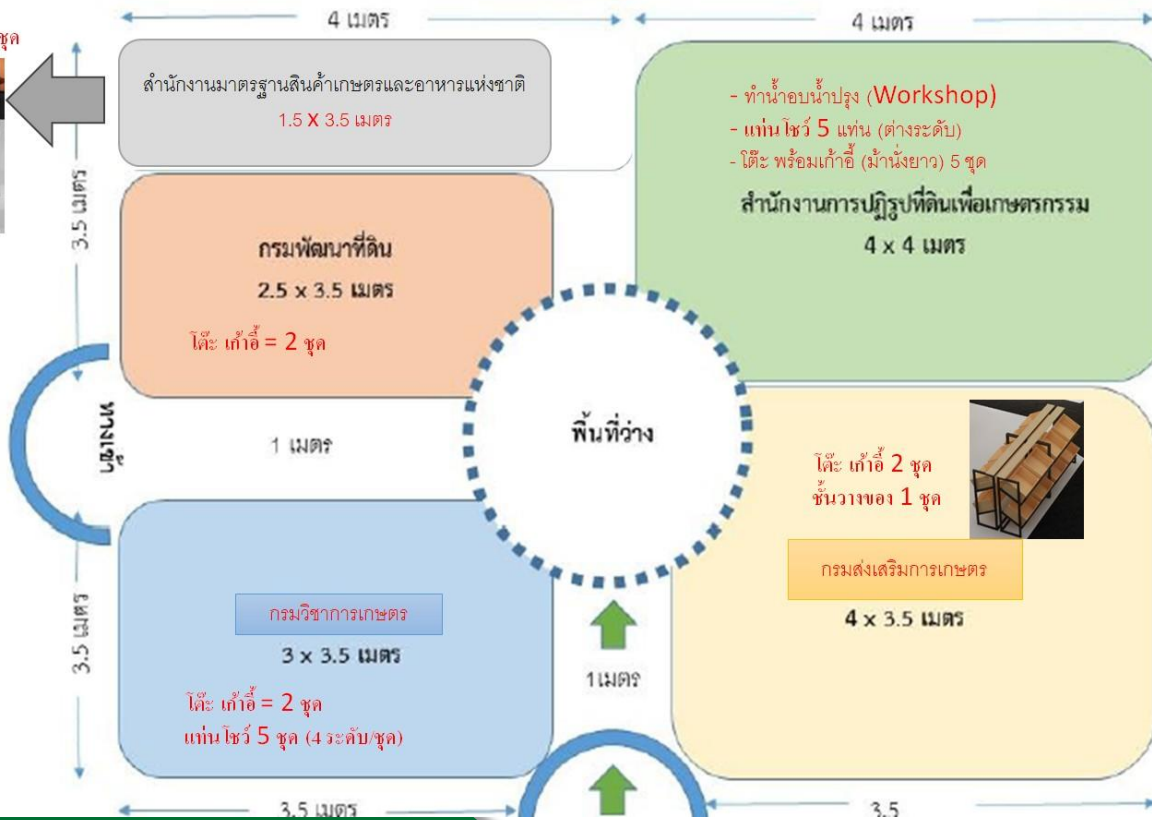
ชุด

4 เมตร

4 เมตร

สำนักงานมาตรฐานสินค้าเกษตรและอาหารแห่งชาติ
1.5 X 3.5 เมตร

- ทำน้ำอบน้ำปรุง (Workshop)
- แท่นโชว์ 5 แท่น (ต่างระดับ)
- โต๊ะ พร้อมเก้าอี้ (ม้านั่งยาว) 5 ชุด

สำนักงานการปฏิรูปที่ดินเพื่อเกษตรกรรม
4 x 4 เมตร

3.5 เมตร

กรมพัฒนาที่ดิน
2.5 x 3.5 เมตร
โต๊ะ เก้าอี้ = 2 ชุด

ทางเข้า

1 เมตร

พื้นที่ว่าง

โต๊ะ เก้าอี้ 2 ชุด
ชั้นวางของ 1 ชุด

กรมส่งเสริมการเกษตร
4 x 3.5 เมตร

3.5 เมตร

กรมวิชาการเกษตร
3 x 3.5 เมตร
โต๊ะ เก้าอี้ = 2 ชุด
แท่นโชว์ 5 ชุด (4 ระดับ/ชุด)

1เมตร

3.5 เมตร

3.5